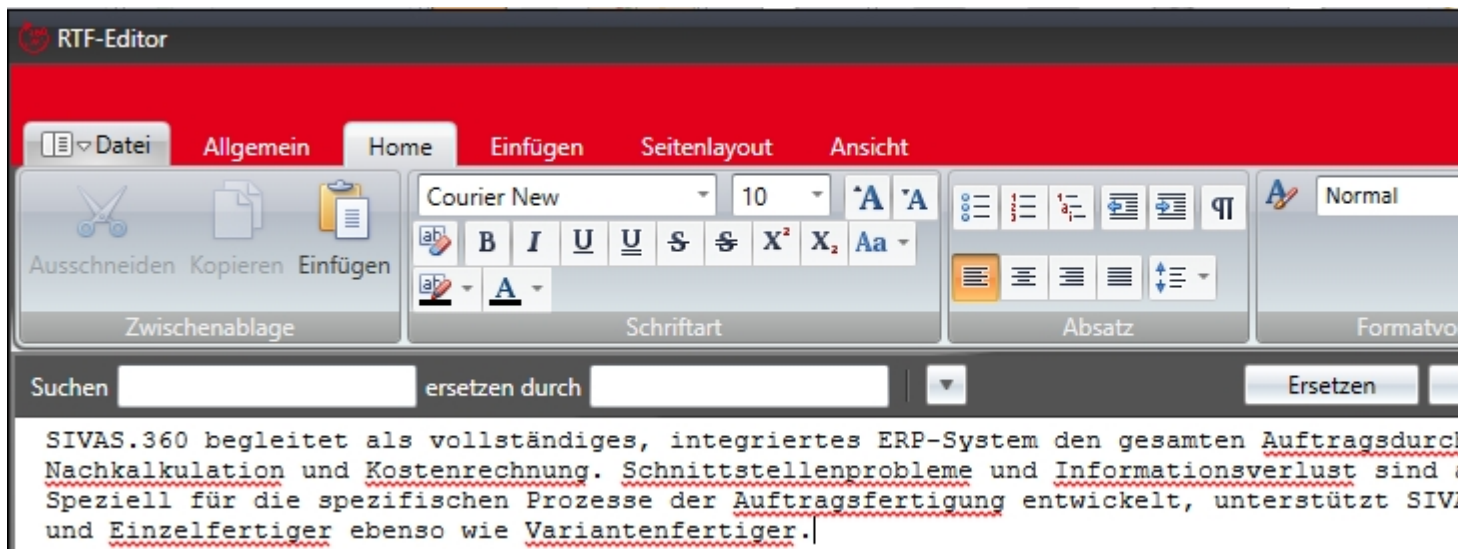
RTF-Editor

Datei Allgemein Home Einfügen Seitenlayout Ansicht

Ausschneiden Kopieren Einfügen
Zwischenablage

Courier New 10
B I U U S S $X^2$ $X_2$ Aa
A
Schriftart

¶
Absatz

Normal
Formatvo

Suchen ersetzen durch Ersetzen

SIVAS.360 begleitet als vollständiges, integriertes ERP-System den gesamten Auftragsdurch
Nachkalkulation und Kostenrechnung. Schnittstellenprobleme und Informationsverlust sind
Speziell für die spezifischen Prozesse der Auftragsfertigung entwickelt, unterstützt SIV
und Einzelfertiger ebenso wie Variantenfertiger.